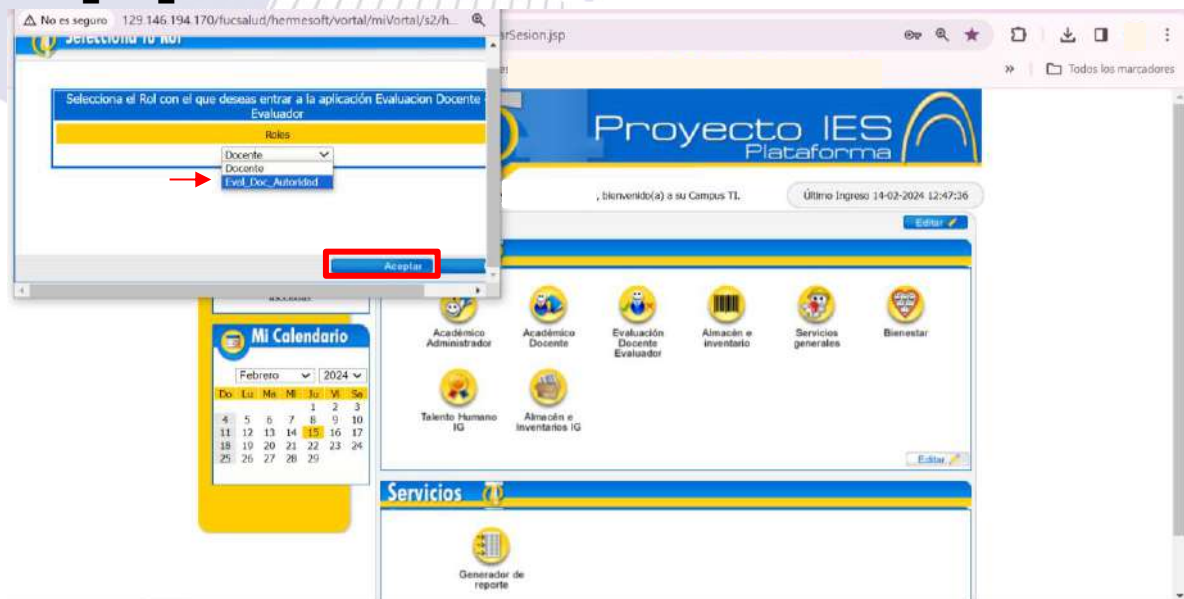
No es seguro 129.146.194.170/fucsalud/hermesoft/vortal/miVortal/s2/h...

Selecciona tu Rol

Selecciona el Rol con el que deseas entrar a la aplicación Evaluacion Docente Evaluador

Roles

Docente
Docente
Evul_Doc_Autoridad

Aceptar

arSesion.jsp

» Todos los marcadores

Proyecto IES
Plataforma

, bienvenido(a) a su Campus TI.

Último Ingreso 14-02-2024 12:47:36

Editar

Académico Administrador

Académico Docente

Evaluación Docente Evaluador

Almacén e inventario

Servicios generales

Bienestar

Talento Humano IG

Almacén e Inventarios IG

Editar

Mi Calendario

| Febrero | 2024 |
|---|---|

| Do | Lu | Ma | Mi | Ju | Vi | Sa |
|---|---|---|---|---|---|---|
| | | | | 1 | 2 | 3 |
| 4 | 5 | 6 | 7 | 8 | 9 | 10 |
| 11 | 12 | 13 | 14 | 15 | 16 | 17 |
| 18 | 19 | 20 | 21 | 22 | 23 | 24 |
| 25 | 26 | 27 | 28 | 29 | | |

Servicios

Generador de reporte